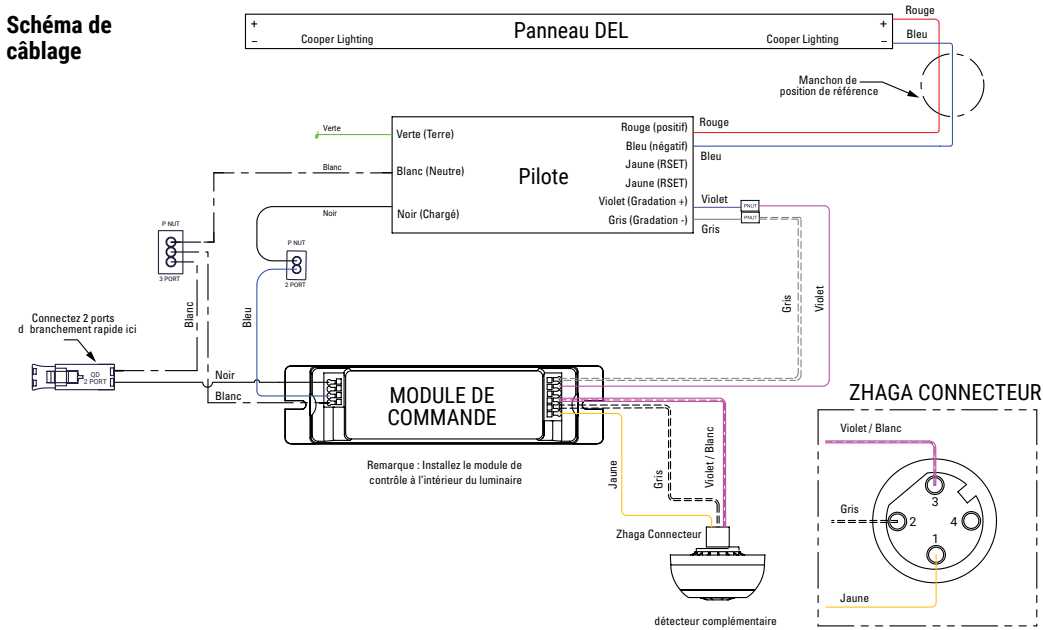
Schéma de câblage

+
–
Cooper Lighting
Panneau DEL
Cooper Lighting
+
–
Rouge
Bleu

Manchon de position de référence

Verte
Verte (Terre)
Blanc
Blanc (Neutre)
Noir
Noir (Chargé)
Pilote
Rouge (positif)
Bleu (négatif)
Jaune (RSET)
Jaune (RSET)
Violet (Gradation +)
Gris (Gradation -)
Rouge
Bleu
Violet
Gris
PNUT
PNUT

P NUT
3 PORT
P NUT
2 PORT

Blanc
Bleu
Gris
Violet

Connectez 2 ports d branchement rapide ici
QD
2 PORT

Noir
Blanc

MODULE DE COMMANDE

Remarque : Installez le module de contrôle à l'intérieur du luminaire

Jaune
Gris
Violet / Blanc

Zhaga Connecteur
détecteur complémentaire

ZHAGA CONNECTEUR
Violet / Blanc
Gris
Jaune
3
2
4
1